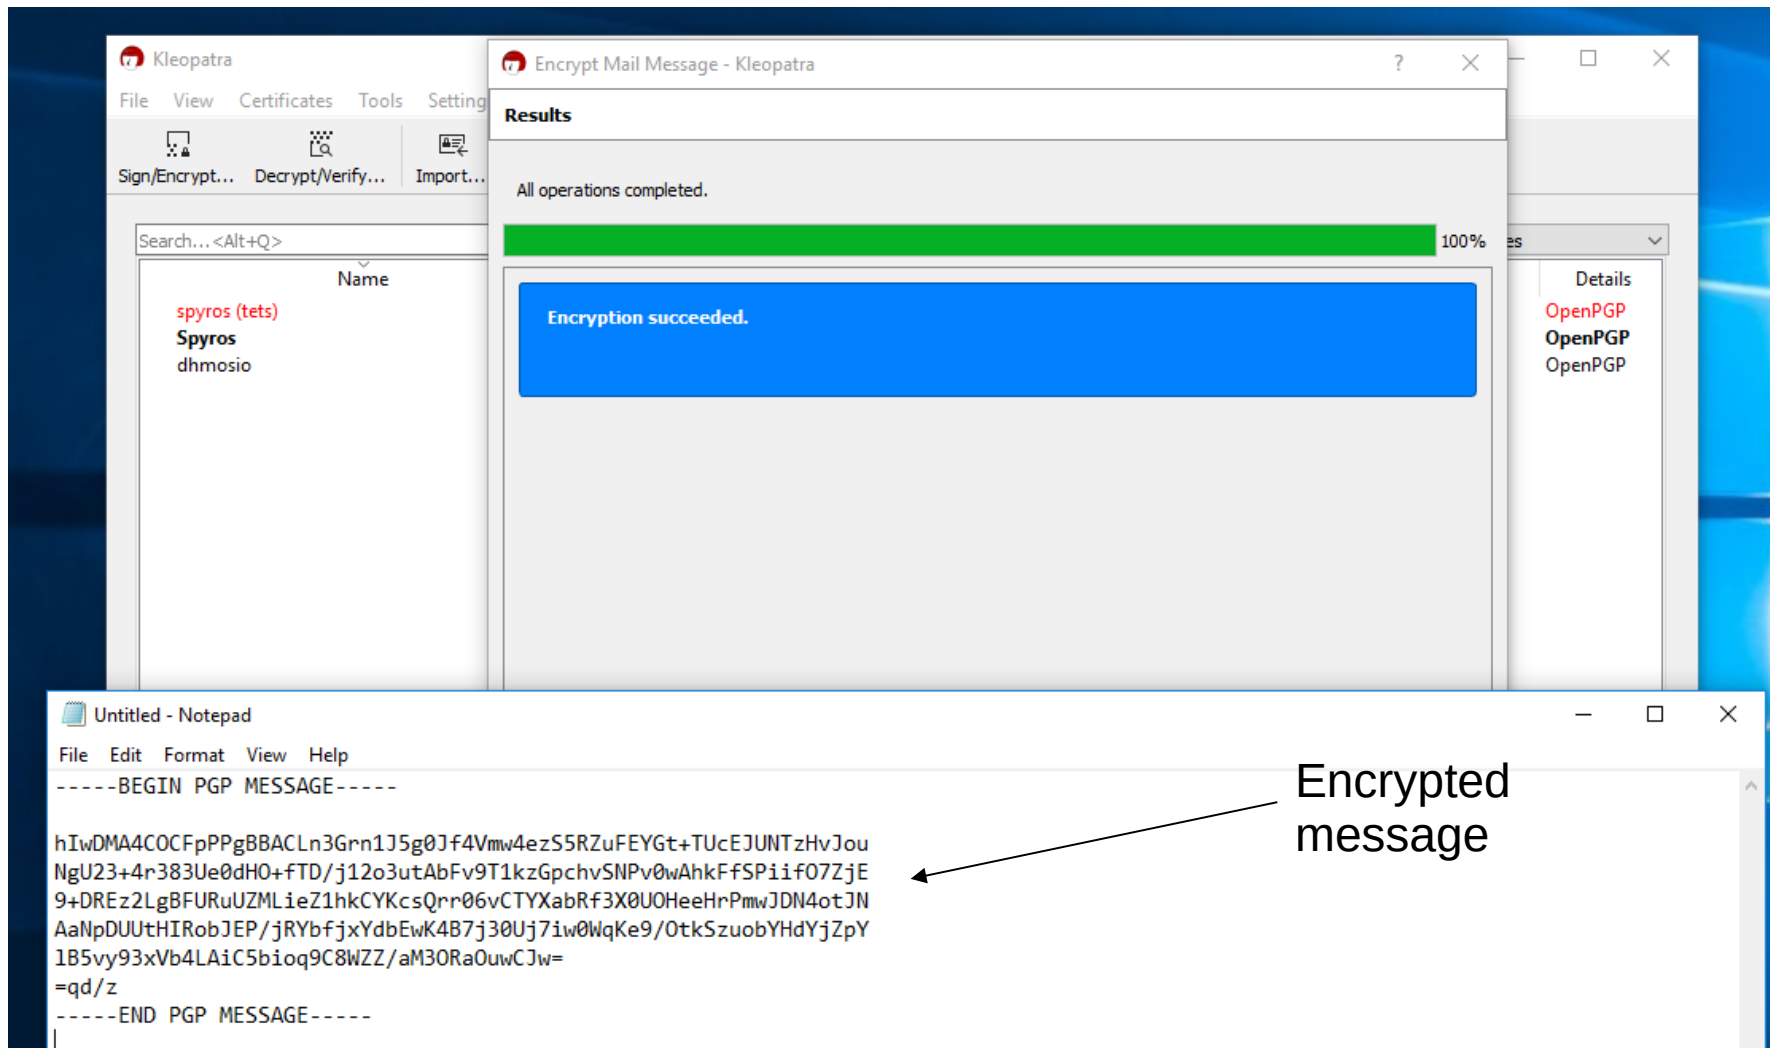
Kleopatra

File View Certificates Tools Setting

Sign/Encrypt... Decrypt/Verify... Import...

Search...<Alt+Q>

Name

spyros (tets)
Spyros
dhmosio

es

Details

OpenPGP
OpenPGP
OpenPGP

Encrypt Mail Message - Kleopatra

?

Results

All operations completed.

100%

Encryption succeeded.

Untitled - Notepad

File Edit Format View Help

-----BEGIN PGP MESSAGE-----

hIwDMA4COCFpPPgBBACLn3Grn1J5g0Jf4Vmw4ezS5RZuFEYGt+TUcEJUNTzHvJou
NgU23+4r383Ue0dHO+fTD/j12o3utAbFv9T1kzGpchvSNPv0wAhkFfSPiif07ZjE
9+DREz2LgBFURuUZMLieZ1hkCYKcsQrr06vCTYXabRf3X0UOHeeHrPmwJDN4otJN
AaNpDUUtHIRobJEP/jRYbfjxYdbEwK4B7j30Uj7iw0WqKe9/OtkSzuobYHdYjZpY
lB5vy93xVb4LAiC5bioq9C8WZZ/aM3ORaOuwCJw=
=qd/z
-----END PGP MESSAGE-----

Encrypted message